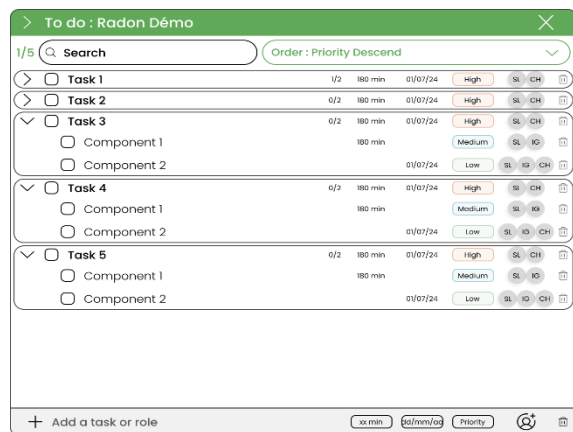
To do : Radon Démo

1/5 Search

Order : Priority Descend

| | | | | | |
|---|---|---|---|---|---|
| Task 1 | 1/2 | 180 min | 01/07/24 | High | SL CH |
| Task 2 | 0/2 | 180 min | 01/07/24 | High | SL CH |
| Task 3 | 0/2 | 180 min | 01/07/24 | High | SL CH |
| Component 1 | | 180 min | | Medium | SL IG |
| Component 2 | | | 01/07/24 | Low | SL IG CH |
| Task 4 | 0/2 | 180 min | 01/07/24 | High | SL CH |
| Component 1 | | 180 min | | Medium | SL IG |
| Component 2 | | | 01/07/24 | Low | SL IG CH |
| Task 5 | 0/2 | 180 min | 01/07/24 | High | SL CH |
| Component 1 | | 180 min | | Medium | SL IG |
| Component 2 | | | 01/07/24 | Low | SL IG CH |

+ Add a task or role

xx min dd/mm/aa Priority